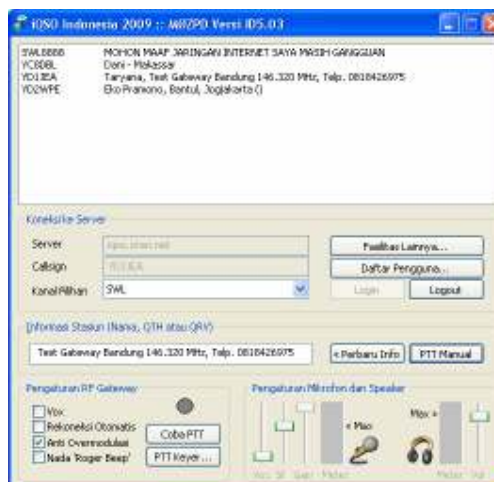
IOSO Indonesia 2009 :: MØZPD Versi ID5.03

SWL8888	MOHON MAAF JARINGAN INTERNET SAYA MASIH GANGGUAN
YC8DBL	Doni - Makassar
YD1IEA	Taryana, Test Gateway Bandung 146.320 MHz, Telp. 08184426975
YD2WPE	Eko Pramono, Bantul, Jogjakarta ()

Koneksi ke Server

Server	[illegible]
Callsign	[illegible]
Kanal Pilihan	SWL

Fasilitas Lainnya...
Daftar Pengguna...
Login
Logout

Informasi Stasiun (Nama, QTH atau QRV)

Test Gateway Bandung 146.320 MHz, Telp. 08184426975

<Perbarui Info
PTT Manual

Pengaturan RF Gateway

Vox
Rekoneksi Otomatis
Anti Overmodulasi
Nada 'Roger Beep'

Coba PTT
PTT Keyer...

Pengaturan Mikrofon dan Speaker

< Max
Max >
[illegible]
Meter
Vol